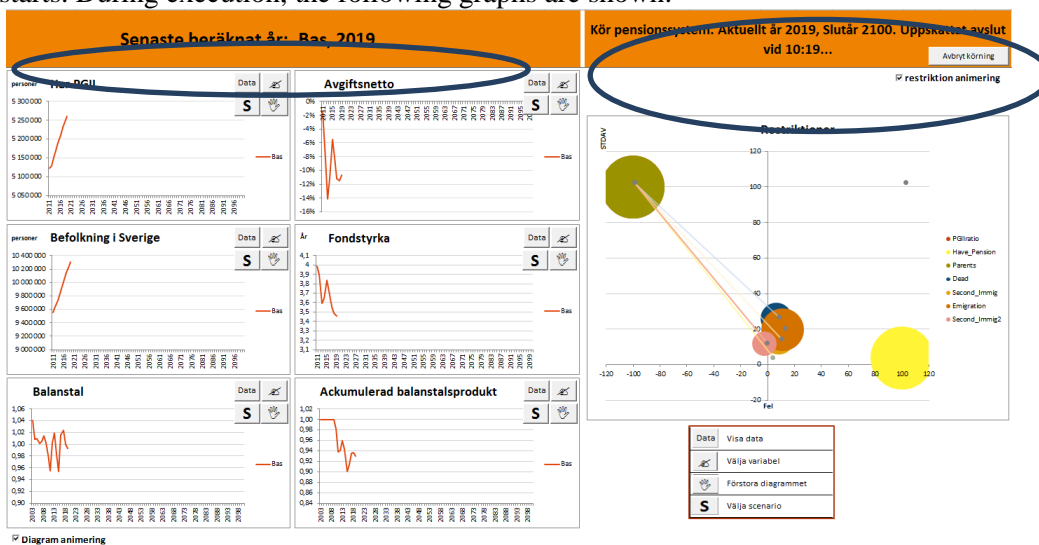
starts. During execution, the following graphs are shown.

Senaste beräknat år: Bas, 2019

Kör pensionssystem. Aktuellt år 2019, Slutår 2100. Uppskattat avslut vid 10:19...

Avbryt körning

☑ restriktion animering

Har PGIL
Data S
personer
5 300 000
5 250 000
5 200 000
5 150 000
5 100 000
5 050 000
2011 2016 2021 2026 2031 2036 2041 2046 2051 2056 2061 2066 2071 2076 2081 2086 2091 2096
Bas

Avgiftsnetto
Data S
0%
-2%
-4%
-6%
-8%
-10%
-12%
-14%
-16%
2001 2007 2013 2019 2025 2031 2037 2043 2049 2055 2061 2067 2073 2079 2085 2091 2097
Bas

Befolkning i Sverige
Data S
personer
10 400 000
10 200 000
10 000 000
9 800 000
9 600 000
9 400 000
9 200 000
9 000 000
2011 2016 2021 2026 2031 2036 2041 2046 2051 2056 2061 2066 2071 2076 2081 2086 2091 2096
Bas

Fondstyrka
Data S
År
4,1
4
3,9
3,8
3,7
3,6
3,5
3,4
3,3
3,2
3,1
2011 2015 2019 2023 2027 2031 2035 2039 2043 2047 2051 2055 2059 2063 2067 2071 2075 2079 2083 2087 2091 2095 2099
Bas

Balanstal
Data S
1,06
1,04
1,02
1,00
0,98
0,96
0,94
0,92
0,90
2003 2008 2013 2018 2023 2028 2033 2038 2043 2048 2053 2058 2063 2068 2073 2078 2083 2088 2093 2098
Bas

Ackumulerad balanstalsprodukt
Data S
1,02
1,00
0,98
0,96
0,94
0,92
0,90
0,88
0,86
0,84
0,82
0,80
2003 2008 2013 2018 2023 2028 2033 2038 2043 2048 2053 2058 2063 2068 2073 2078 2083 2088 2093 2098
Bas

Restriktioner
STDAV
120
100
80
60
40
20
0
-20
-120 -100 -80 -60 -40 -20 0 20 40 60 80 100 120
Fel
PGIlratio
Have_Pension
Parents
Dead
Second_Immig
Emigration
Second_Immig2

Data Visa data
Välja variabel
Förstora diagrammet
S Välja scenario

☑ Diagram animering